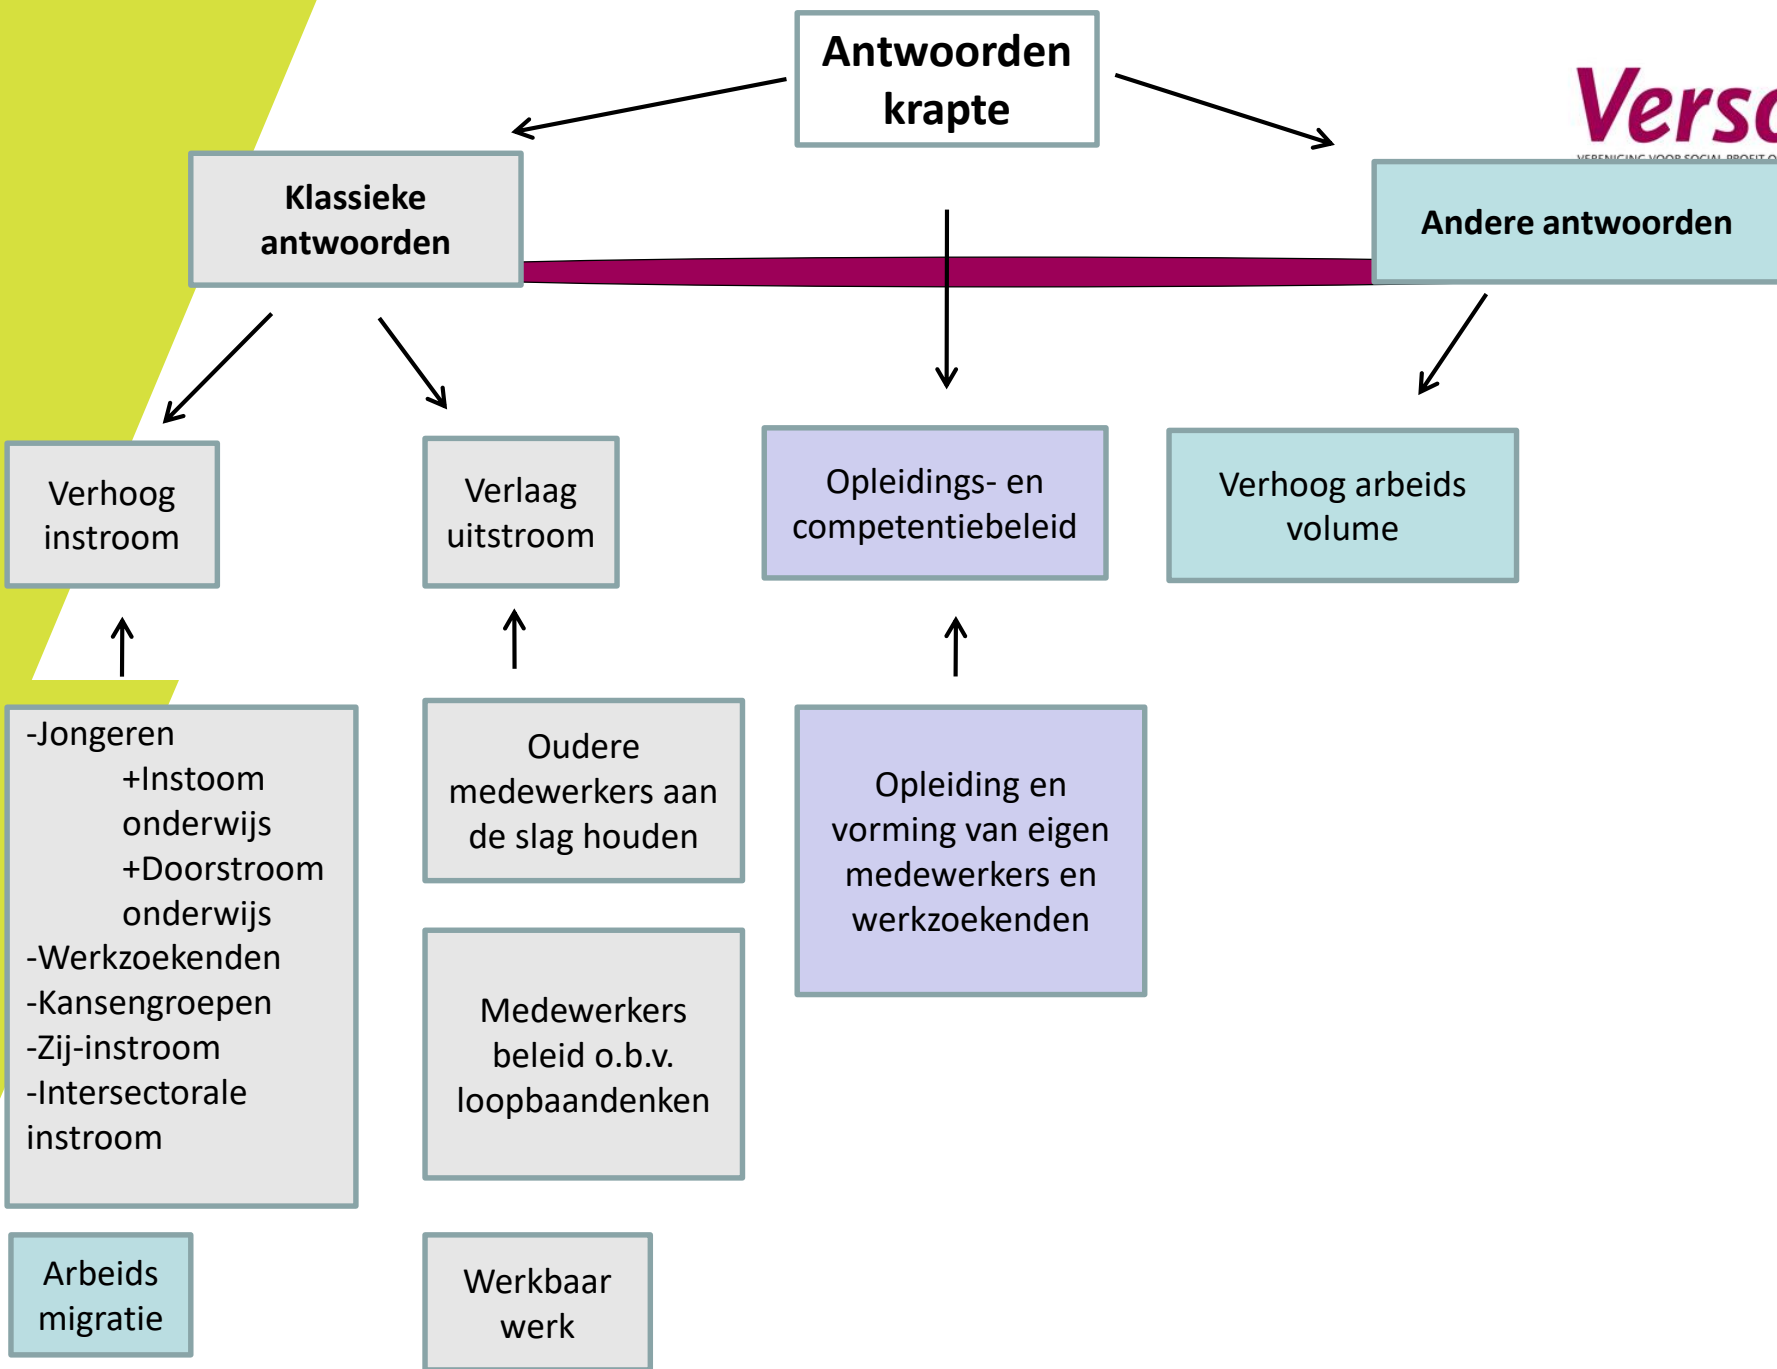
Antwoorden krapte

Vers

VERENIGING VOOR SOCIAL PROFIT O

Klassieke antwoorden

Andere antwoorden

Verhoog instroom

Verlaag uitstroom

Opleidings- en competentiebeleid

Verhoog arbeids volume

-Jongeren
+Instoom onderwijs
+Doorstroom onderwijs
-Werkzoekenden
-Kansengroepen
-Zij-instroom
-Intersectorale instroom

Oudere medewerkers aan de slag houden

Opleiding en vorming van eigen medewerkers en werkzoekenden

Medewerkers beleid o.b.v. loopbaandenken

Arbeids migratie

Werkbaar werk